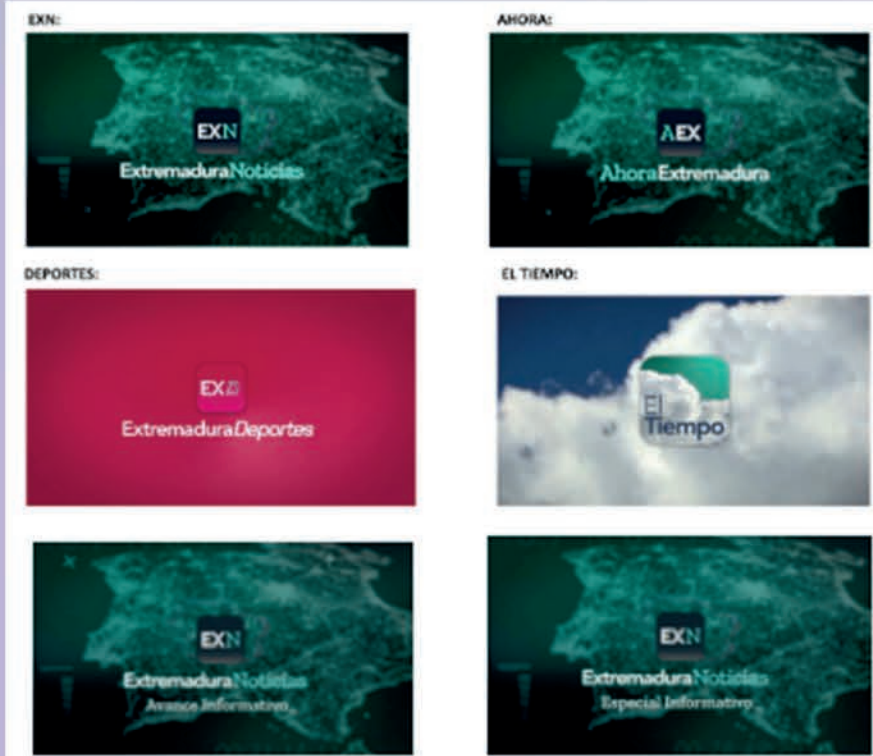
EXN:

EXN
ExtremaduraNoticias

AHORA:

AEX
AhoraExtremadura

DEPORTES:

EXD
ExtremaduraDeportes

EL TIEMPO:

El Tiempo

EXN
ExtremaduraNoticias
Avance Informativo

EXN
ExtremaduraNoticias
Especial Informativo